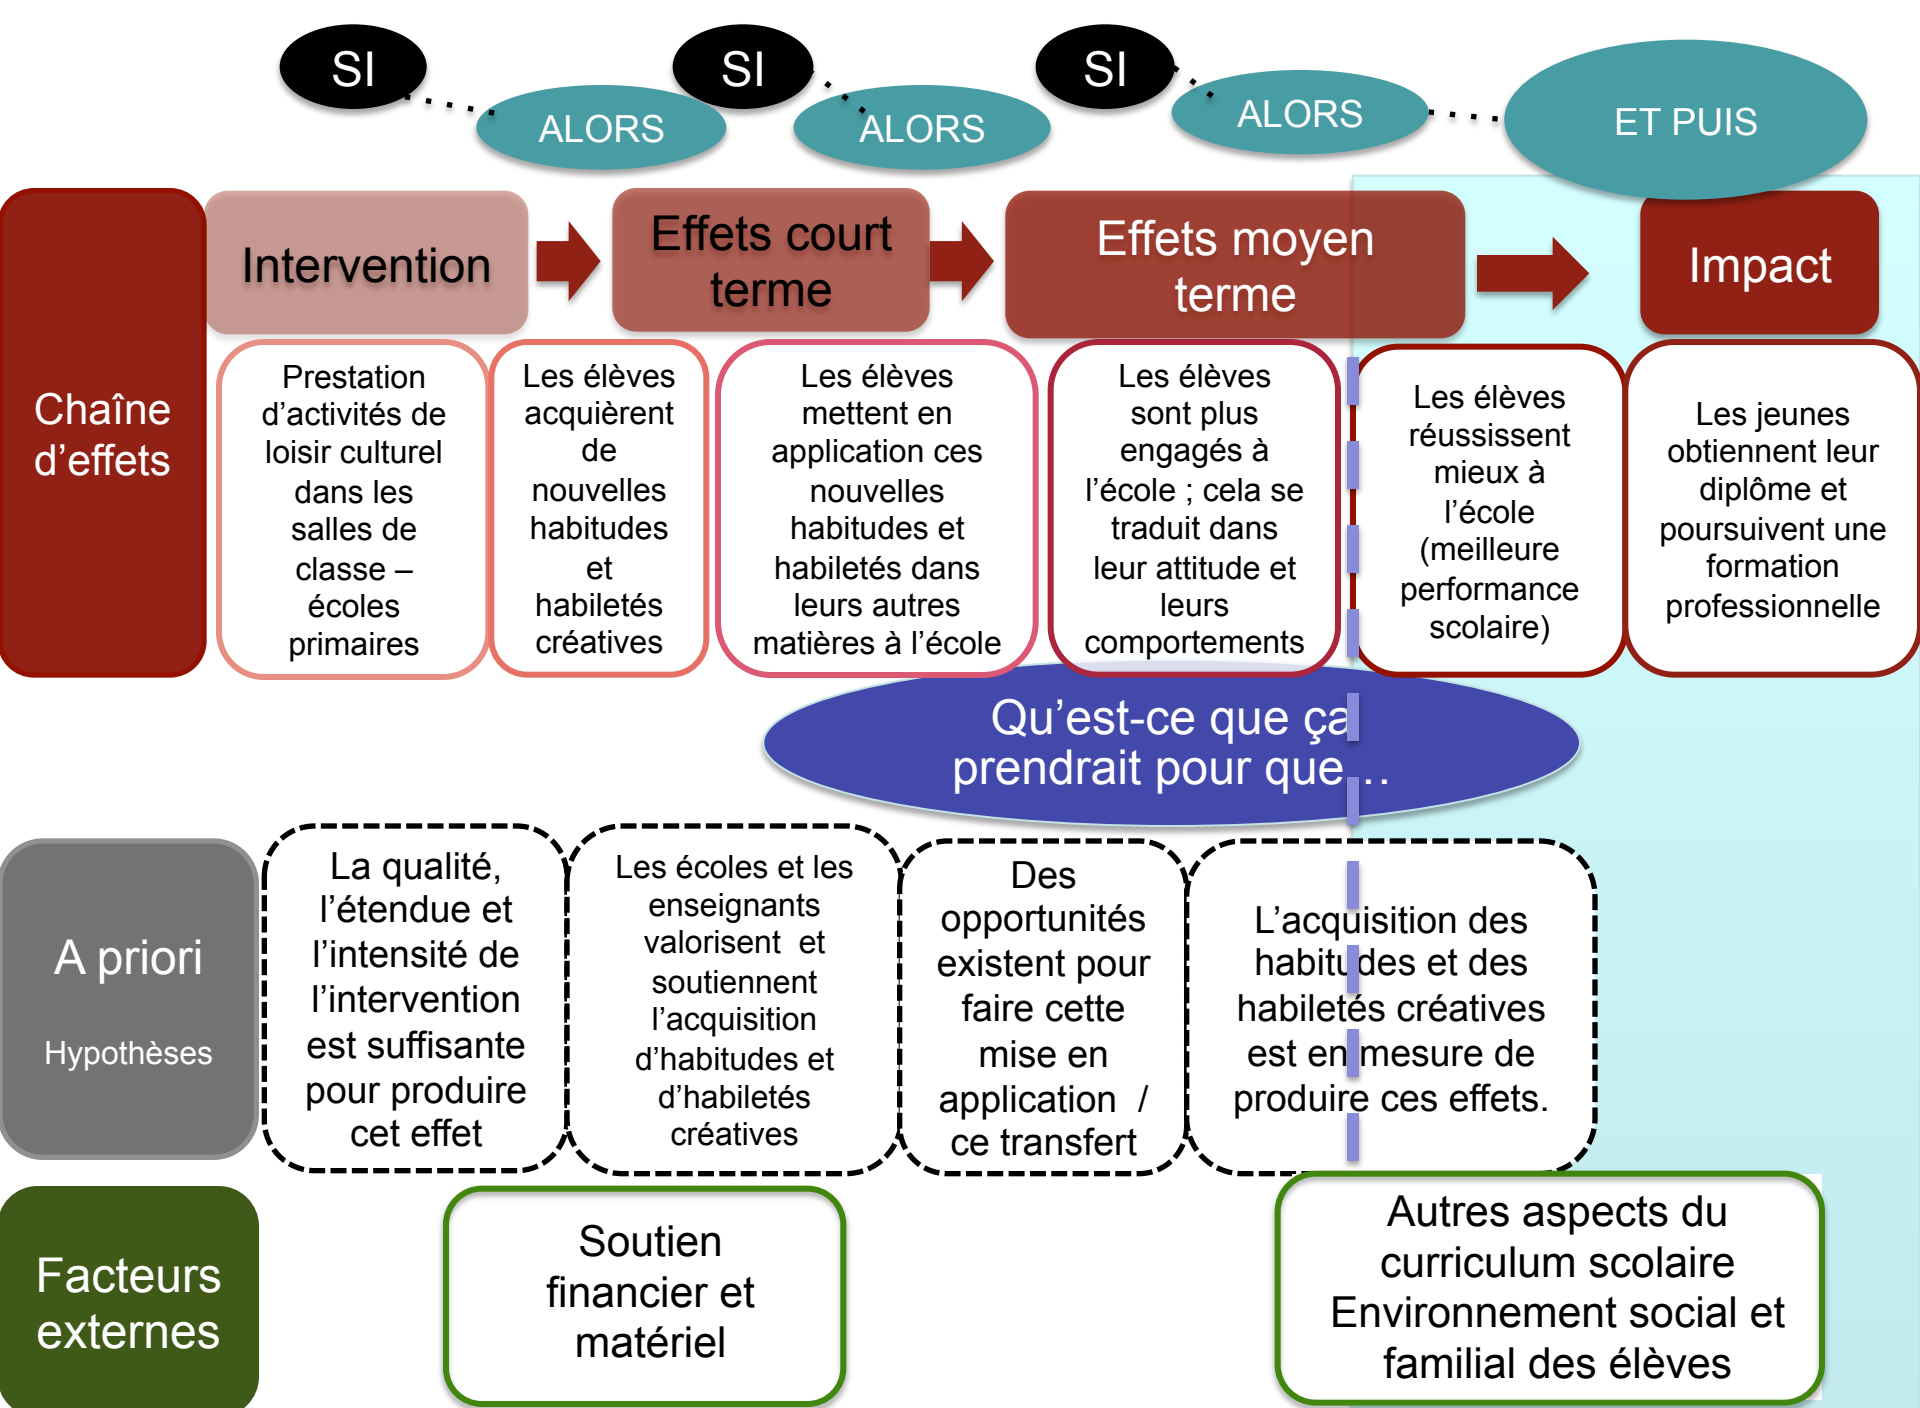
SI ALORS SI ALORS SI ALORS ET PUIS

Chaîne d'effets

Intervention

Effets court terme

Effets moyen terme

Impact

Prestation d'activités de loisir culturel dans les salles de classe – écoles primaires

Les élèves acquièrent de nouvelles habitudes et habiletés créatives

Les élèves mettent en application ces nouvelles habitudes et habiletés dans leurs autres matières à l'école

Les élèves sont plus engagés à l'école ; cela se traduit dans leur attitude et leurs comportements

Les élèves réussissent mieux à l'école (meilleure performance scolaire)

Les jeunes obtiennent leur diplôme et poursuivent une formation professionnelle

Qu'est-ce que ça prendrait pour que…

A priori

Hypothèses

La qualité, l'étendue et l'intensité de l'intervention est suffisante pour produire cet effet

Les écoles et les enseignants valorisent et soutiennent l'acquisition d'habitudes et d'habiletés créatives

Des opportunités existent pour faire cette mise en application / ce transfert

L'acquisition des habitudes et des habiletés créatives est en mesure de produire ces effets.

Facteurs externes

Soutien financier et matériel

Autres aspects du curriculum scolaire Environnement social et familial des élèves